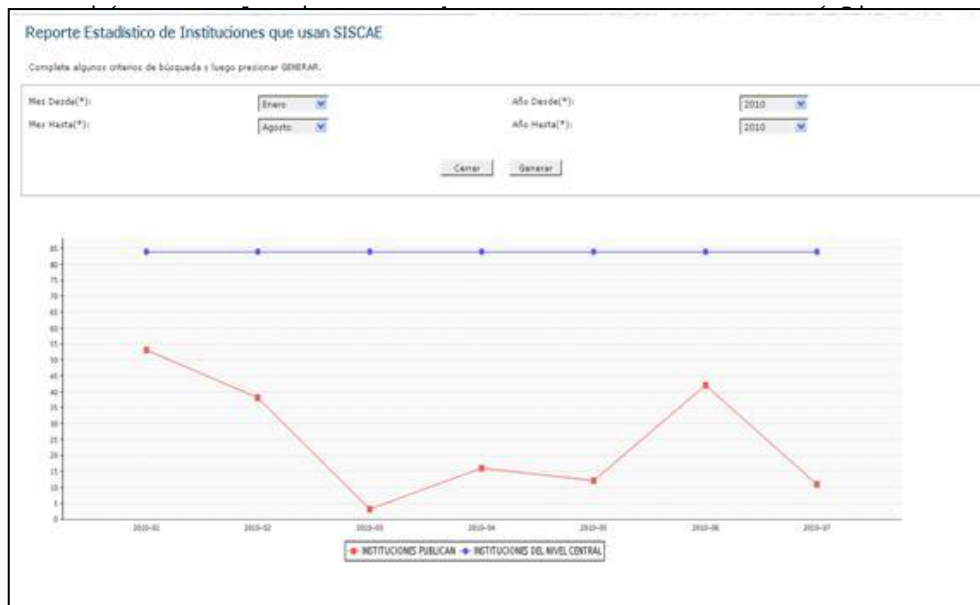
Reporte Estadistico de Instituciones que usan SISCAE

Complete algunos criterios de búsqueda y luego presionar GENERAR.

Mes Desde(*): Enero
Año Desde(*): 2010
Mes Hasta(*): Agosto
Año Hasta(*): 2010

Cerrar Generar

85
80
75
70
65
60
55
50
45
40
35
30
25
20
15
10
5
0

2010-01 2010-02 2010-03 2010-04 2010-05 2010-06 2010-07

INSTITUCIONES PUBLICAN INSTITUCIONES DEL NIVEL CENTRAL